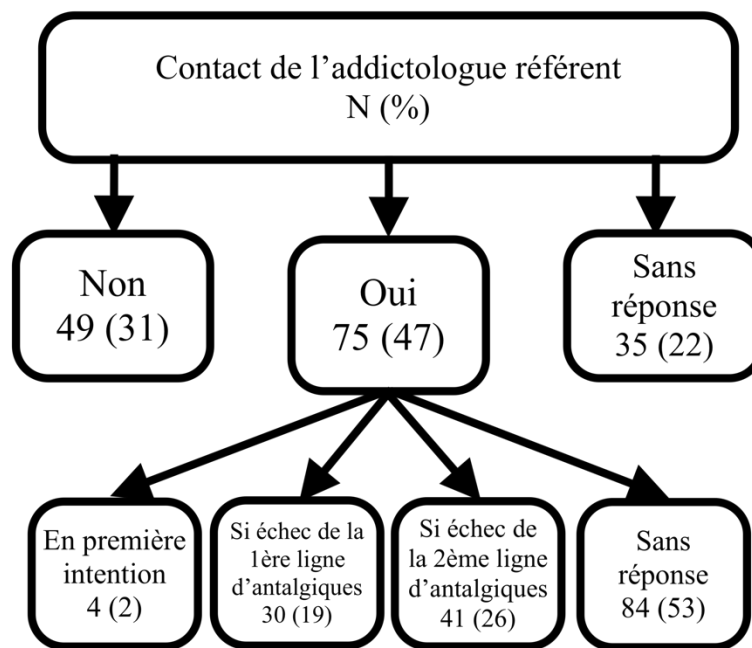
Contact de l'addictologue référent
N (%)

Non
49 (31)

Oui
75 (47)

Sans réponse
35 (22)

En première intention
4 (2)

Si échec de la 1ère ligne d'antalgiques
30 (19)

Si échec de la 2ème ligne d'antalgiques
41 (26)

Sans réponse
84 (53)